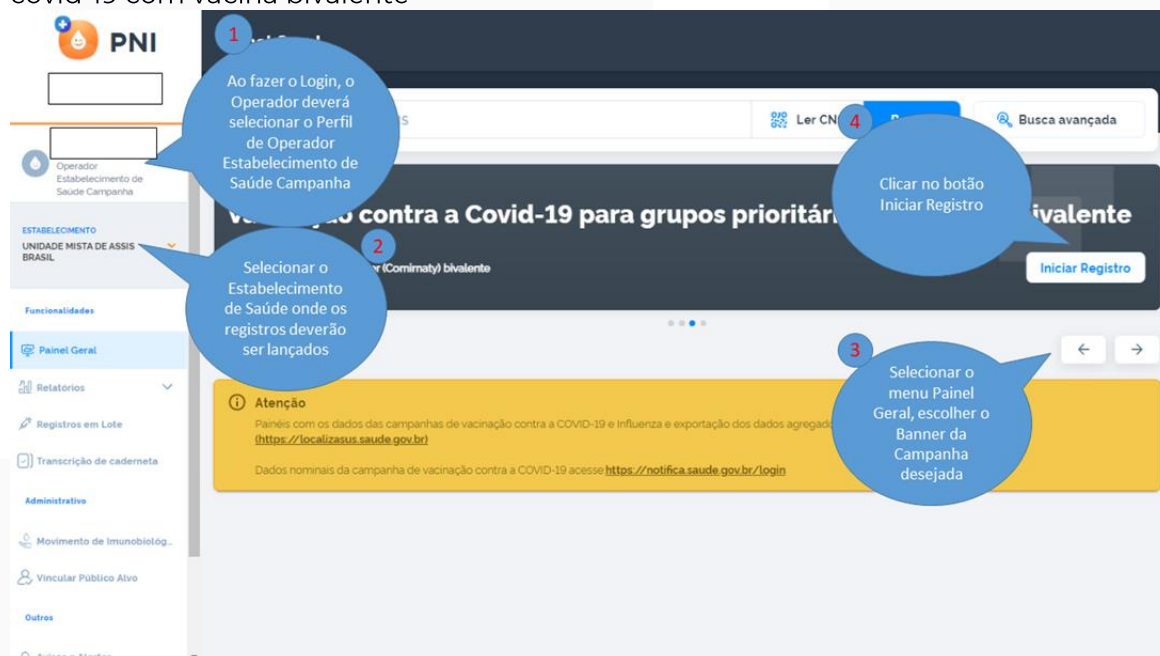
PNI

Operador Estabelecimento de Saúde Campanha

ESTABELECIMENTO
UNIDADE MISTA DE ASSIS BRASIL

Funcionalidades
Painel Geral
Relatórios
Registros em Lote
Transcrição de caderneta
Administrativo
Movimento de Imunobiológ...
Vincular Público Alvo
Outros

1
Ao fazer o Login, o Operador deverá selecionar o Perfil de Operador Estabelecimento de Saúde Campanha

2
Selecionar o Estabelecimento de Saúde onde os registros deverão ser lançados

Ler CN
4
Busca avançada

Clicar no botão Iniciar Registro

Va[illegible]ão contra a Covid-19 para grupos prioritár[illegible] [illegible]ivalente
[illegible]r (Comirnaty) bivalente

Iniciar Registro

3
Selecionar o menu Painel Geral, escolher o Banner da Campanha desejada

Atenção
Painéis com os dados das campanhas de vacinação contra a COVID-19 e Influenza e exportação dos dados agregado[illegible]
(https://localizasus.saude.gov.br)

Dados nominais da campanha de vacinação contra a COVID-19 acesse https://notifica.saude.gov.br/login